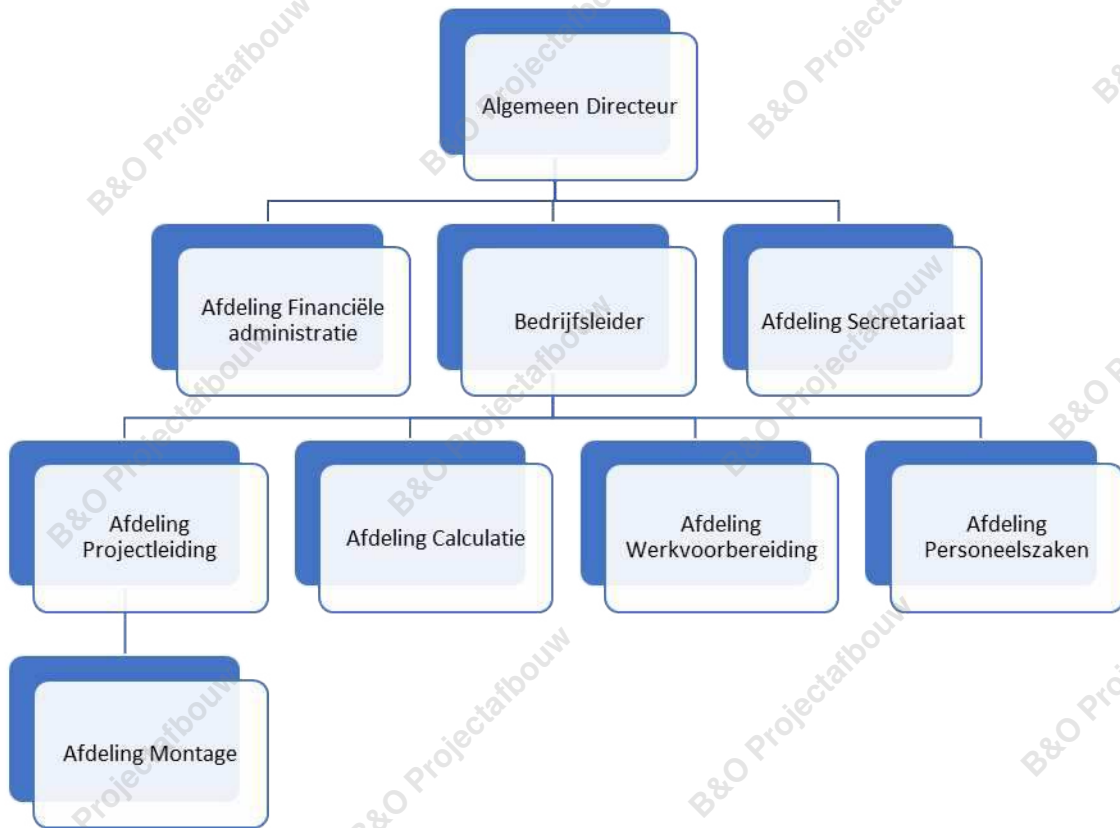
Algemeen Directeur

Afdeling Financiële administratie

Bedrijfsleider

Afdeling Secretariaat

Afdeling Projectleiding

Afdeling Calculatie

Afdeling Werkvoorbereiding

Afdeling Personeelszaken

Afdeling Montage

B&O Projectafbouw B&O Projectafbouw B&O Projectafbouw B&O Projectafbouw B&O Projectafbouw B&O Projectafbouw B&O Projectafbouw B&O Projectafbouw B&O Projectafbouw B&O Projectafbouw B&O Projectafbouw B&O Projectafbouw B&O Projectafbouw B&O Projectafbouw